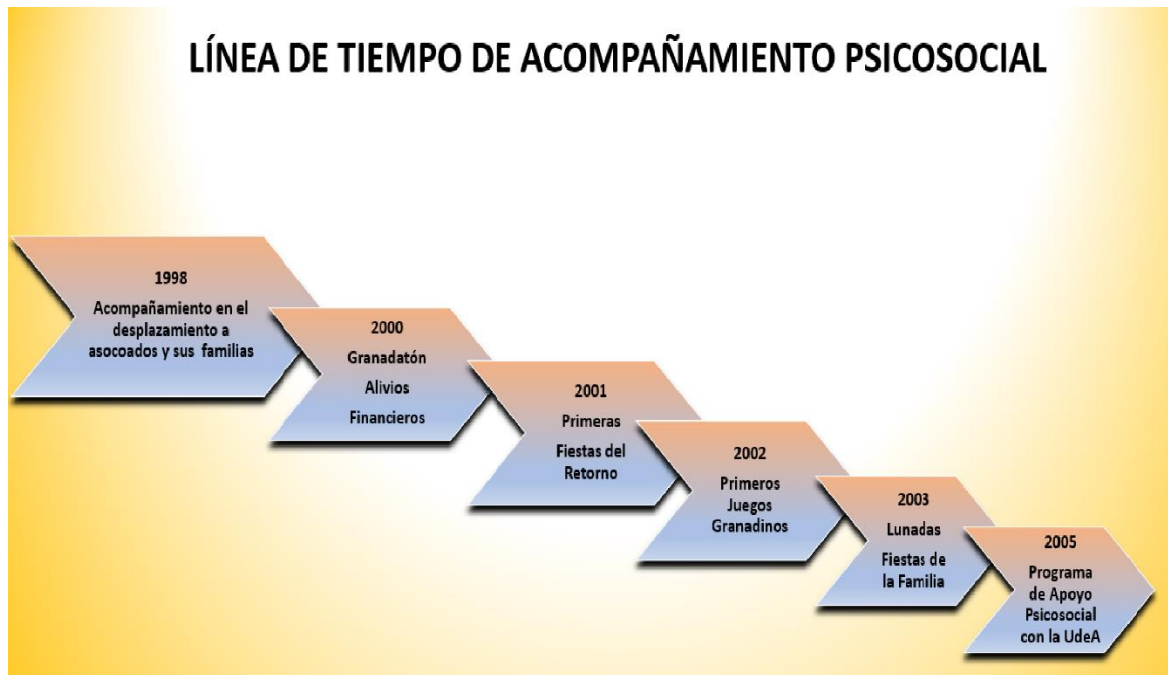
LÍNEA DE TIEMPO DE ACOMPAÑAMIENTO PSICOSOCIAL

1998
Acompañamiento en el desplazamiento a asocoados y sus familias

2000
Granadatón
Alivios
Financieros

2001
Primeras
Fiestas del Retorno

2002
Primeros Juegos Granadinos

2003
Lunadas
Fiestas de la Familia

2005
Programa de Apoyo Psicosocial con la UdeA